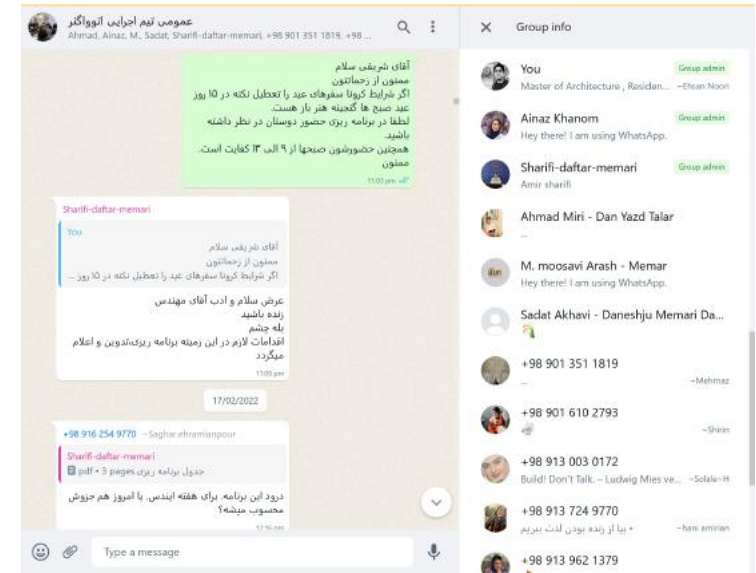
عمومی تیم اجرایی اتووآگر
Ahmad, Ainaz, M., Sadat, Sharifi-daftar-memari, +98 901 351 1819, +98 ...

آقای شریفی سلام
ممنون از زحماتتون
اگر شرایط کرونا سفرهای عید را تعطیل نکنه در ۱۵ روز عید صبح ها گنجینه هنر باز هست.
لطفا در برنامه ریزی حضور دوستان در نظر داشته باشید.
همچنین حضورشون صبحها از ۹ الی ۱۳ کفایت است.
ممنون
11:03 pm

Sharifi-daftar-memari
You
آقای شریفی سلام
ممنون از زحماتتون
اگر شرایط کرونا سفرهای عید را تعطیل نکنه در ۱۵ روز ...
عرض سلام و ادب آقای مهندس
زنده باشید
بله چشم
اقدامات لازم در این زمینه برنامه ریزی،تدوین و اعلام میگردد
11:05 pm

17/02/2022

+98 916 254 9770 ~Saghar ebrahimianpour
Sharifi-daftar-memari
pdf • 3 pages جدول برنامه ریزی
درود این برنامه، برای هفته ایندس. یا امروز هم جزوش محسوب میشه؟

Type a message

Group info

You
Master of Architecture , Residan... ~Ehsan Noori
Group admin

Ainaz Khanom
Hey there! I am using WhatsApp.
Group admin

Sharifi-daftar-memari
Amir sharifi
Group admin

Ahmad Miri - Dan Yazd Talar

M. moosavi Arash - Memar
Hey there! I am using WhatsApp.

Sadat Akhavi - Daneshju Memari Da...

+98 901 351 1819
~Mehrnaz

+98 901 610 2793
~Shirin

+98 913 003 0172
Build! Don't Talk. – Ludwig Mies ve... ~Solale-H

+98 913 724 9770
بیا از زنده بودن لذت ببریم • ~hani amirian

+98 913 962 1379